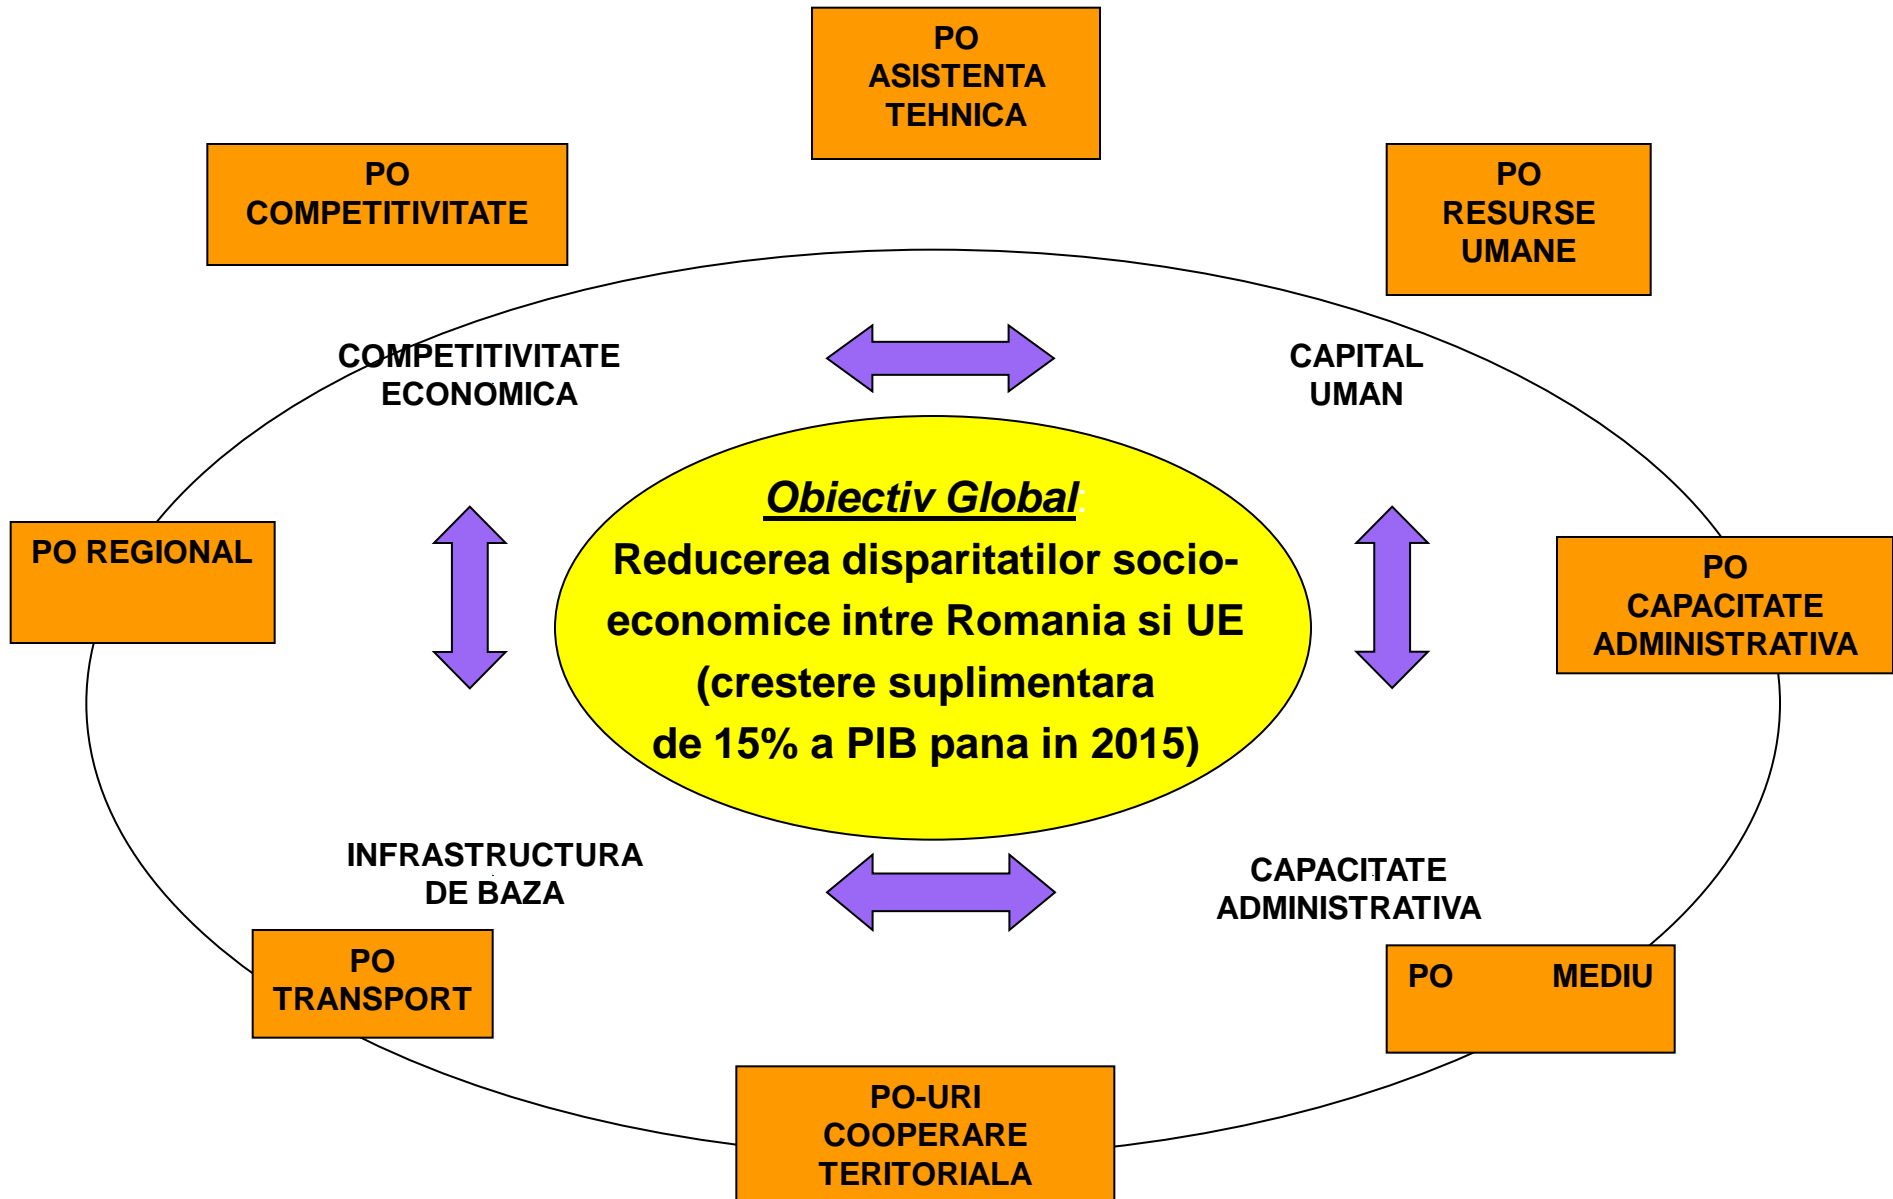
PO
ASISTENTA
TEHNICA

PO
COMPETITIVITATE

PO
RESURSE
UMANE

COMPETITIVITATE
ECONOMICA

CAPITAL
UMAN

PO REGIONAL

Obiectiv Global:
Reducerea disparitatilor socio-economice intre Romania si UE
(crestere suplimentara
de 15% a PIB pana in 2015)

PO
CAPACITATE
ADMINISTRATIVA

INFRASTRUCTURA
DE BAZA

CAPACITATE
ADMINISTRATIVA

PO
TRANSPORT

PO MEDIU

PO-URI
COOPERARE
TERITORIALA